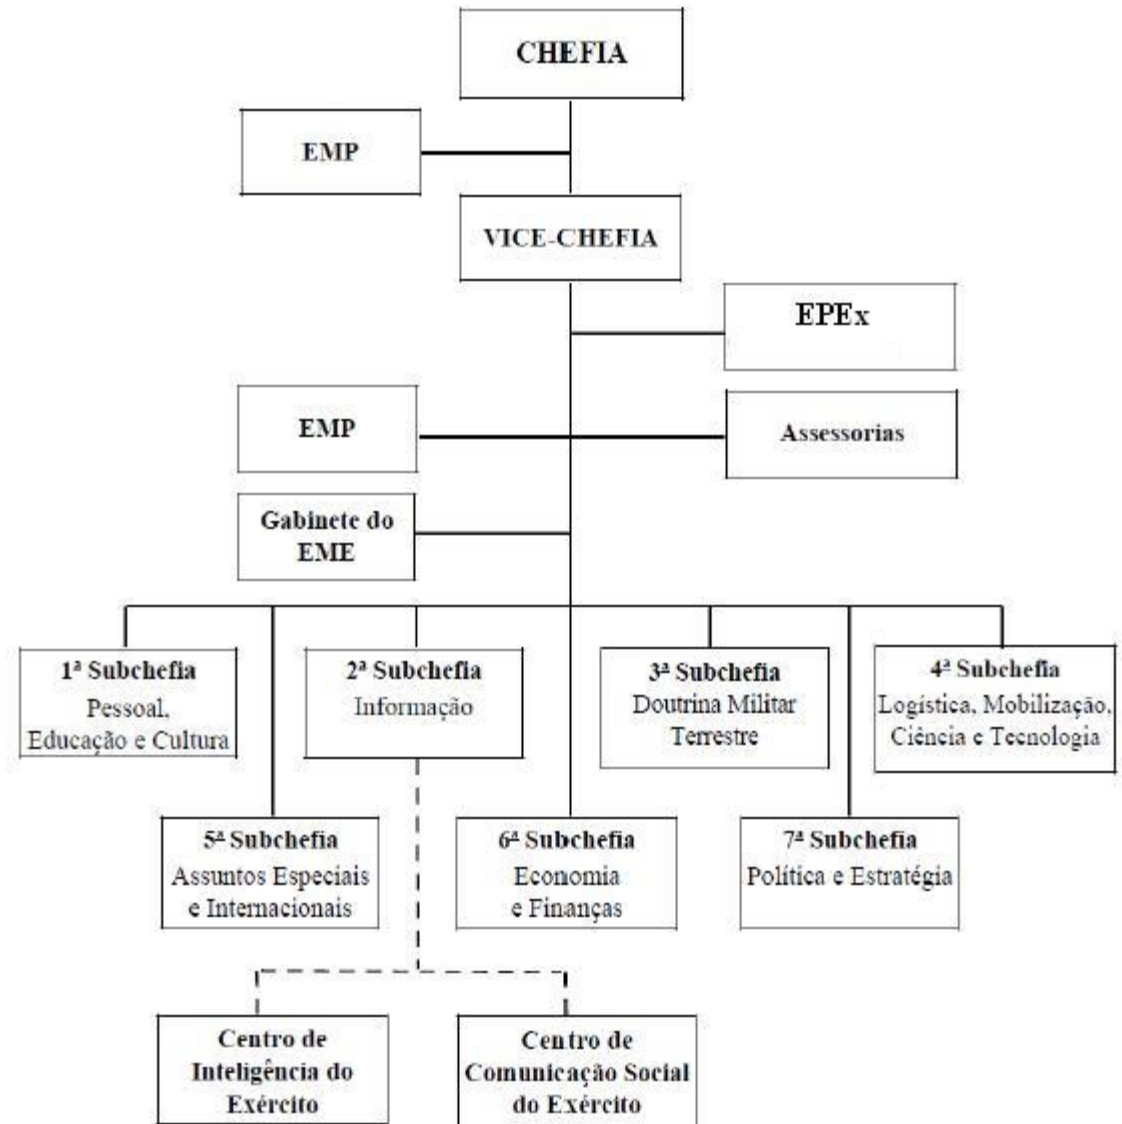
CHEFIA

EMP

VICE-CHEFIA

EPEx

EMP

Assessorias

Gabinete do EME

1ª Subchefia
Pessoal, Educação e Cultura

2ª Subchefia
Informação

3ª Subchefia
Doutrina Militar Terrestre

4ª Subchefia
Logística, Mobilização, Ciência e Tecnologia

5ª Subchefia
Assuntos Especiais e Internacionais

6ª Subchefia
Economia e Finanças

7ª Subchefia
Política e Estratégia

Centro de Inteligência do Exército

Centro de Comunicação Social do Exército